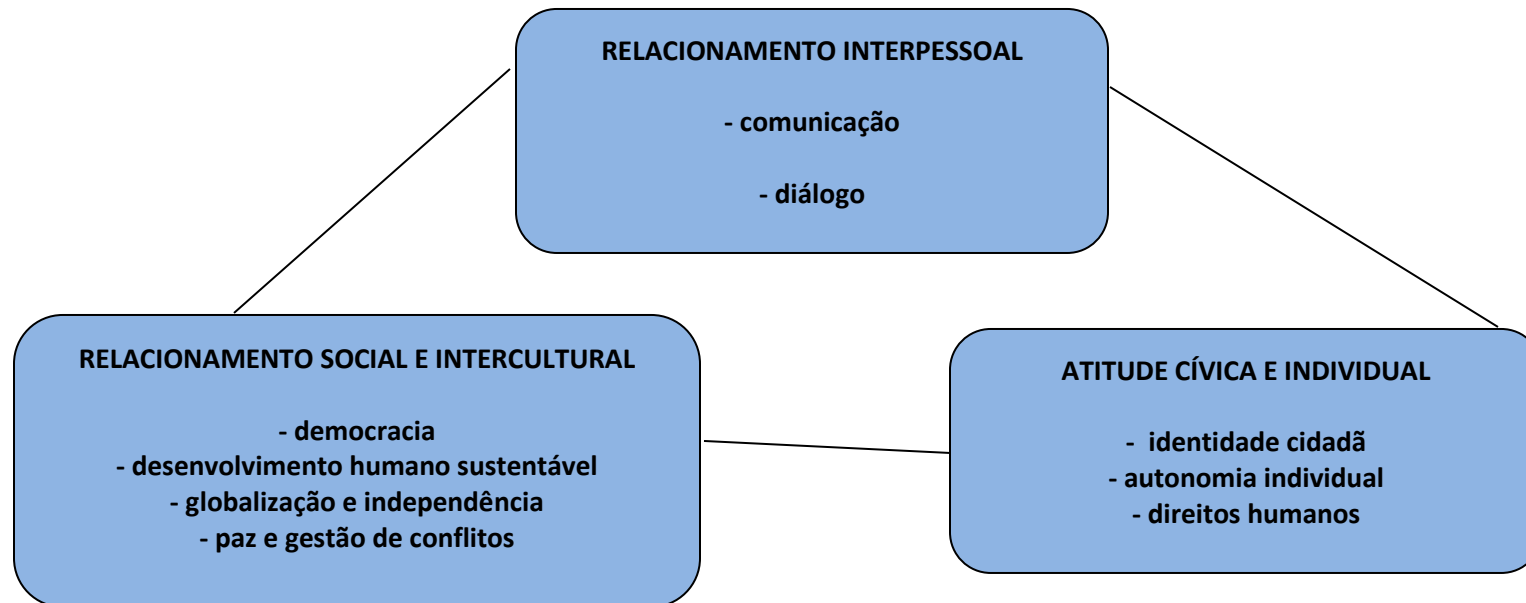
RELACIONAMENTO INTERPESSOAL

- comunicação

- diálogo

RELACIONAMENTO SOCIAL E INTERCULTURAL

- democracia
- desenvolvimento humano sustentável
- globalização e independência
- paz e gestão de conflitos

ATITUDE CÍVICA E INDIVIDUAL

- identidade cidadã
- autonomia individual
- direitos humanos